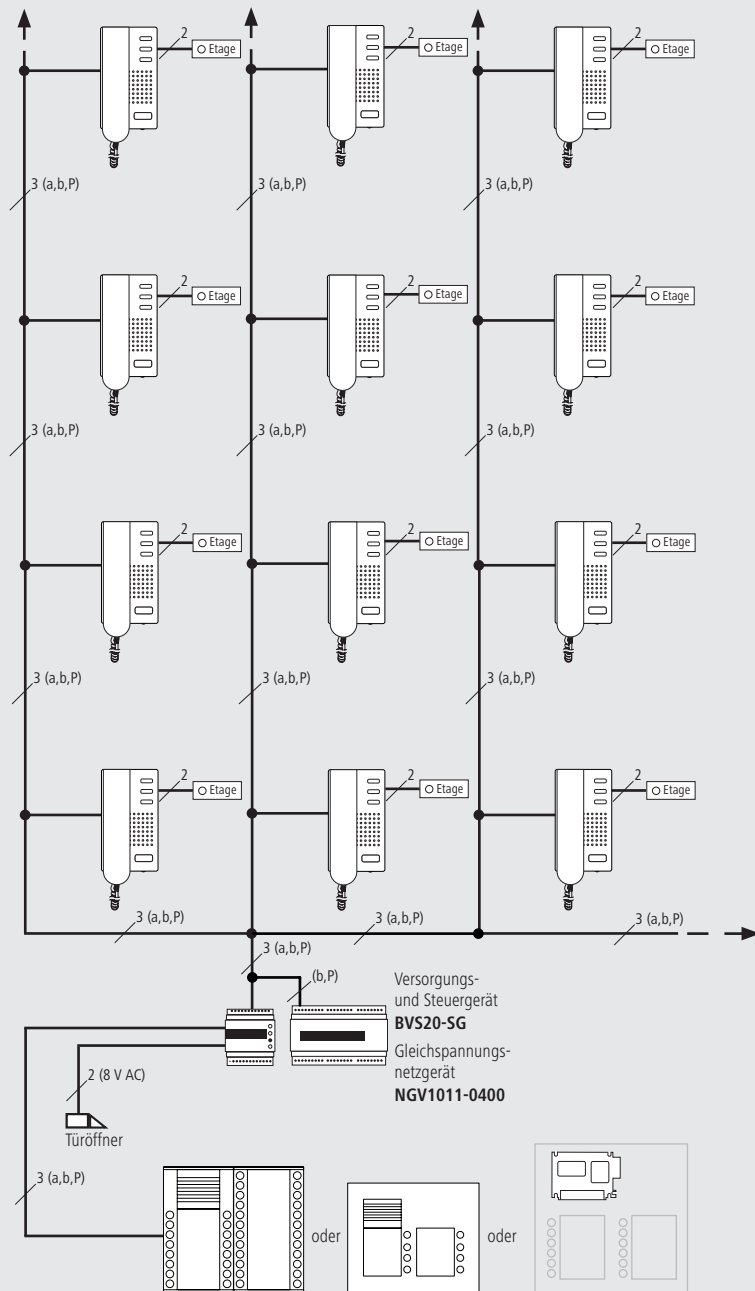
2
Etage
2
Etage
2
Etage
3 (a,b,P)
3 (a,b,P)
3 (a,b,P)
2
Etage
2
Etage
2
Etage
3 (a,b,P)
3 (a,b,P)
3 (a,b,P)
2
Etage
2
Etage
2
Etage
3 (a,b,P)
3 (a,b,P)
3 (a,b,P)
2
Etage
2
Etage
2
Etage
3 (a,b,P)
3 (a,b,P)
3 (a,b,P)
3 (a,b,P)
(b,P)
Versorgungs- und Steuergerät
**BVS20-SG**
Gleichspannungsnetzgerät
**NGV1011-0400**
2 (8 V AC)
Türöffner
3 (a,b,P)
oder
oder